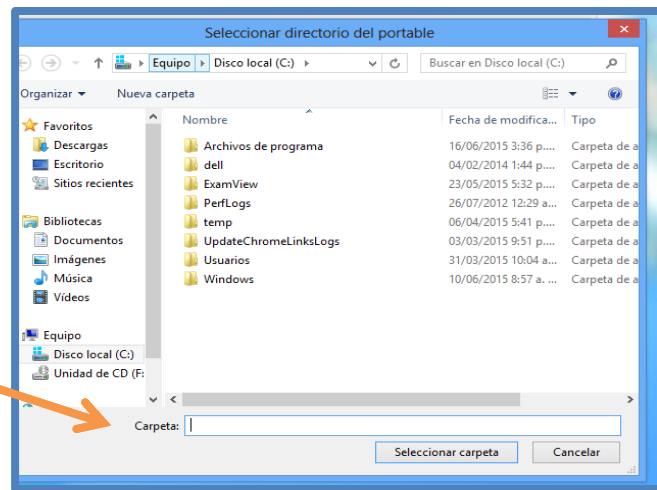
Seleccionar directorio del portable

Equipo › Disco local (C:) ›

Buscar en Disco local (C:)

Organizar ▾ Nueva carpeta

Favoritos
Descargas
Escritorio
Sitios recientes

Bibliotecas
Documentos
Imágenes
Música
Vídeos

Equipo
Disco local (C:)
Unidad de CD (F:

| Nombre | Fecha de modifica... | Tipo |
|---|---|---|
| Archivos de programa | 16/06/2015 3:36 p.... | Carpeta de a |
| dell | 04/02/2014 1:44 p.... | Carpeta de a |
| ExamView | 23/05/2015 5:32 p.... | Carpeta de a |
| PerfLogs | 26/07/2012 12:29 a.... | Carpeta de a |
| temp | 06/04/2015 5:41 p.... | Carpeta de a |
| UpdateChromeLinksLogs | 03/03/2015 9:51 p.... | Carpeta de a |
| Usuarios | 31/03/2015 10:04 a.... | Carpeta de a |
| Windows | 10/06/2015 8:57 a.... | Carpeta de a |

Carpeta:

Seleccionar carpeta Cancelar